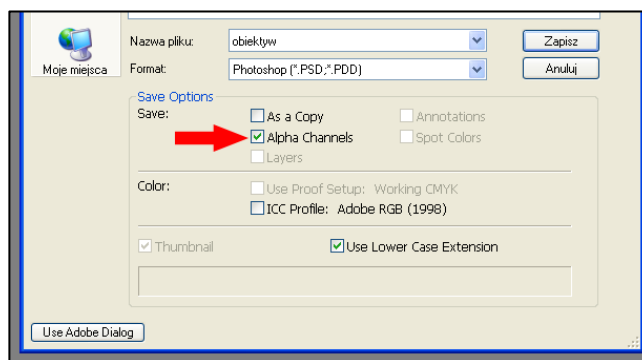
Moje miejsca

Nazwa pliku: obiektyw

Format: Photoshop (*.PSD;*.PDD)

Zapisz

Anuluj

Save Options

Save:

As a Copy

Annotations

Alpha Channels

Spot Colors

Layers

Color:

Use Proof Setup: Working CMYK

ICC Profile: Adobe RGB (1998)

Thumbnail

Use Lower Case Extension

Use Adobe Dialog